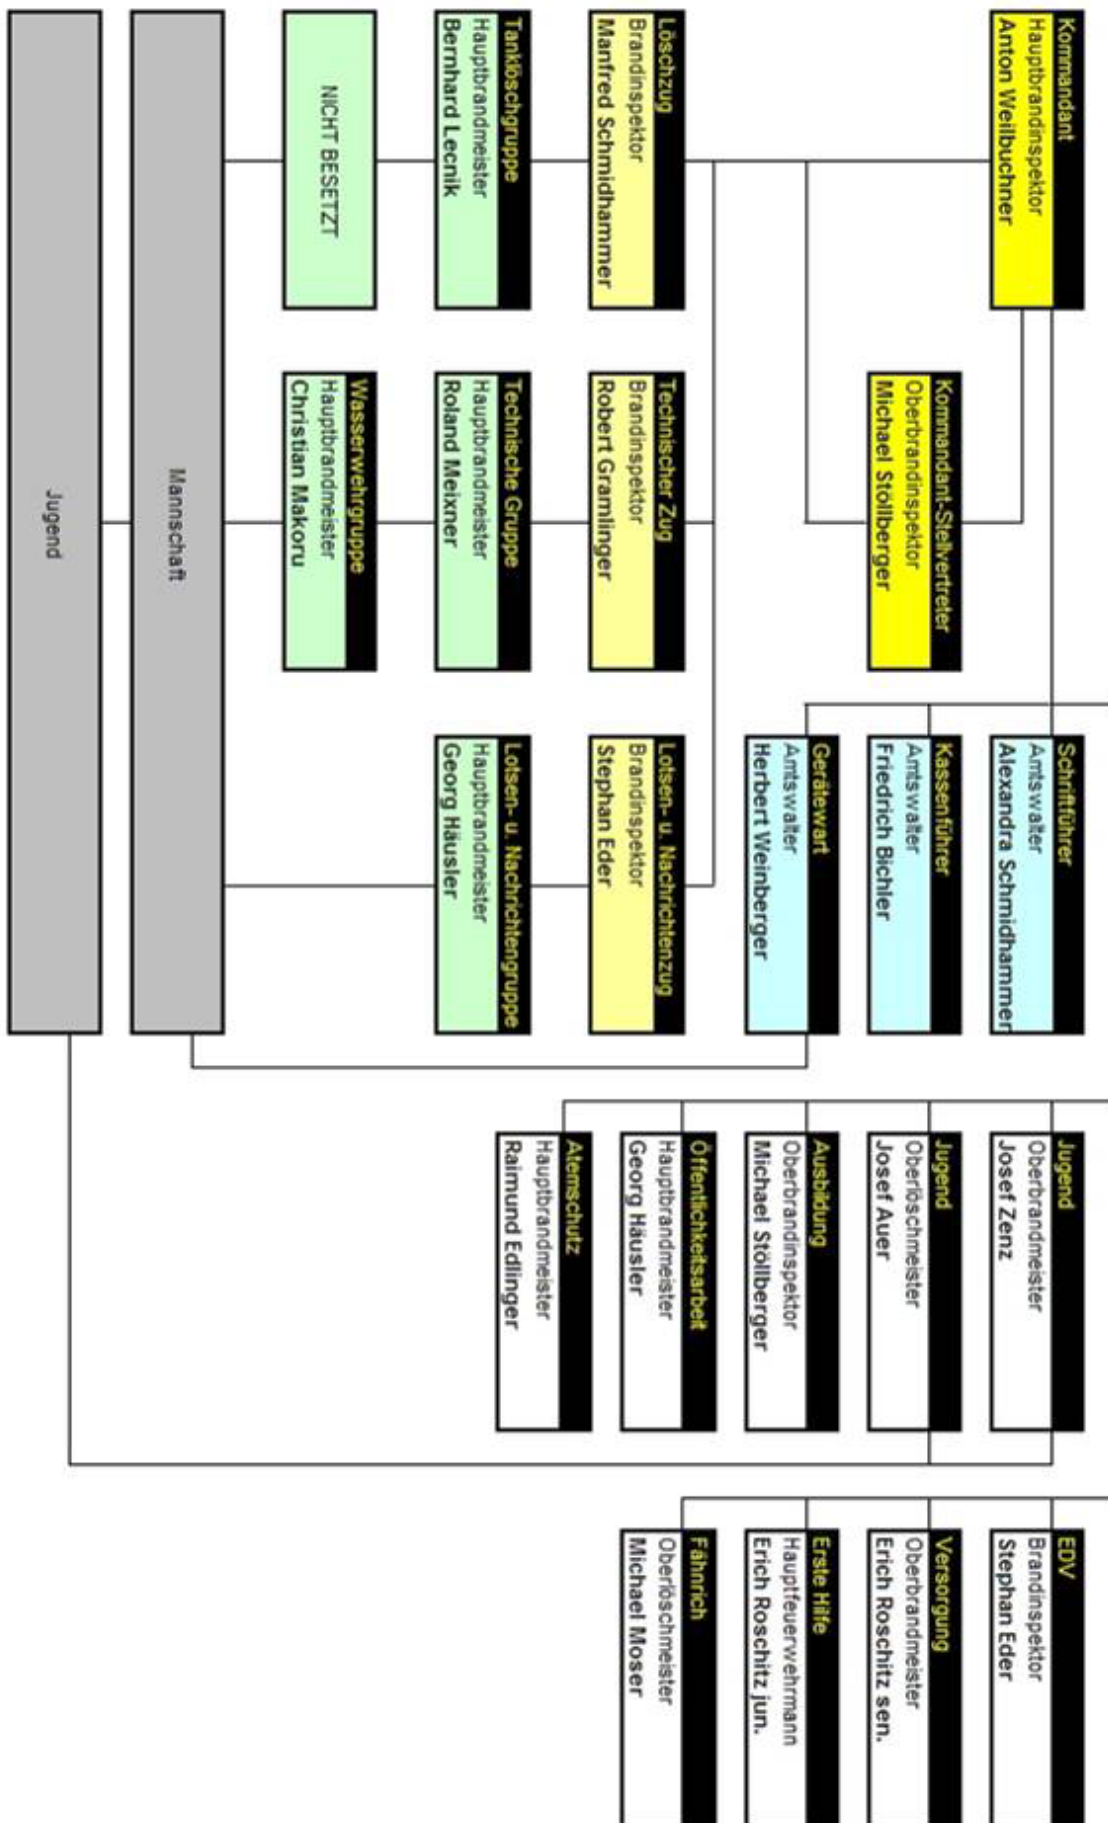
Kommandant
Hauptbrandinspektor
Anton Weilbuchner

Kommandant-Stellvertreter
Oberbrandinspektor
Michael Stöllberger

Schriftführer
Amtswalter
Alexandra Schmidhammer

Kassenführer
Amtswalter
Friedrich Bichler

Gerätewart
Amtswalter
Herbert Weinberger

Jugend
Oberbrandmeister
Josef Zenz

Jugend
Oberlöschmeister
Josef Auer

Ausbildung
Oberbrandinspektor
Michael Stöllberger

Öffentlichkeitsarbeit
Hauptbrandmeister
Georg Häusler

Atemschutz
Hauptbrandmeister
Raimund Edlinger

EDV
Brandinspektor
Stephan Eder

Versorgung
Oberbrandmeister
Erich Roschitz sen.

Erste Hilfe
Hauptfeuerwehrmann
Erich Roschitz jun.

Fähnrich
Oberlöschmeister
Michael Moser

Löschzug
Brandinspektor
Manfred Schmidhammer

Technischer Zug
Brandinspektor
Robert Gramlinger

Lotsen- u. Nachrichtenzug
Brandinspektor
Stephan Eder

Tanklöschgruppe
Hauptbrandmeister
Bernhard Lecnik

Technische Gruppe
Hauptbrandmeister
Roland Meixner

Lotsen- u. Nachrichtengruppe
Hauptbrandmeister
Georg Häusler

NICHT BESETZT

Wasserwehrgruppe
Hauptbrandmeister
Christian Makoru

Mannschaft

Jugend